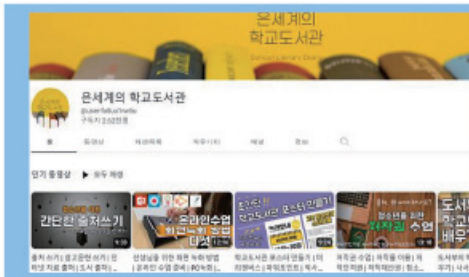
온세계의
학교도서관

온세계의 학교도서관

구독자 2,620명

홈 동영상 재생목록 커뮤니티 채널 정보

인기 동영상 ▶ 모두 재생

간단한 출처쓰기

온라인수업

다섯

학교도서관 콘텐츠 만들기

저작권 수업

도서
학교
배우

출처 쓰기 | 참고문헌 쓰기 | 인
신넘님을 위한 쉬운 독서 방법
학교도서관 유스터 만들기 | 미
저작권 수업 | 저작물 이용 | 저
도서